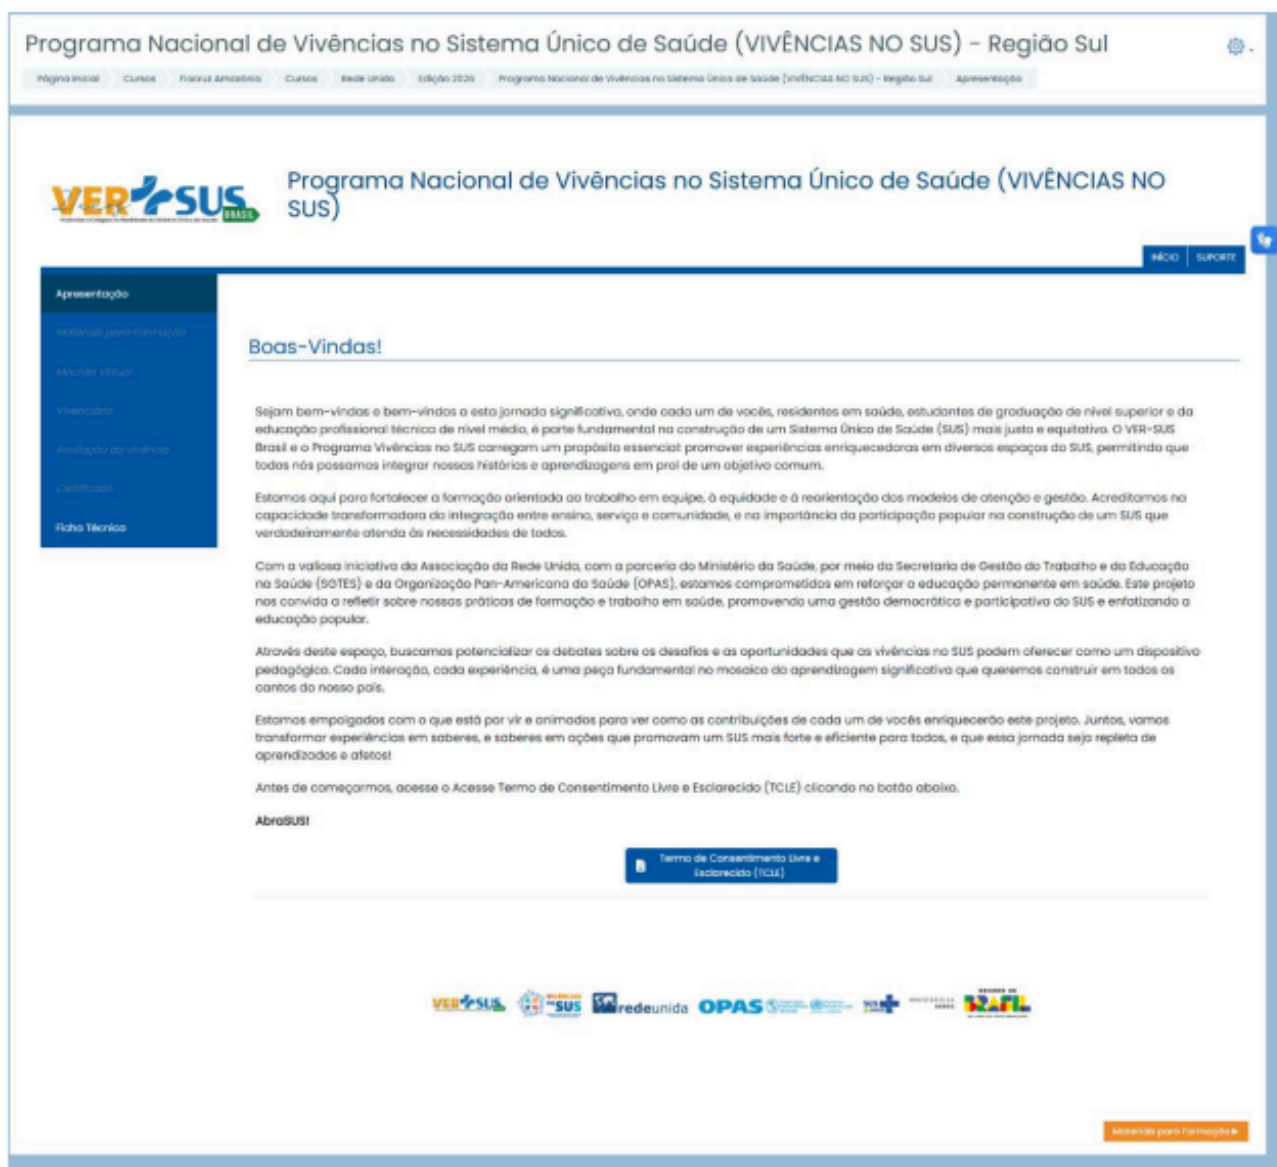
Programa Nacional de Vivências no Sistema Único de Saúde (VIVÊNCIAS NO SUS) - Região Sul

Página inicial   Cursos   Fiocruz Amazônia   Cursos   Rede Unida   Edição 2026   Programa Nacional de Vivências no Sistema Único de Saúde (VIVÊNCIAS NO SUS) - Região Sul   Apresentação

VER-SUS BRASIL

Programa Nacional de Vivências no Sistema Único de Saúde (VIVÊNCIAS NO SUS)

INÍCIO   SUPORTE

Apresentação
Materiais para formação
Mochila Virtual
Vivenciário
Avaliação da vivência
Certificado
Ficha Técnica

Boas-Vindas!

Sejam bem-vindas e bem-vindos a esta jornada significativa, onde cada um de vocês, residentes em saúde, estudantes de graduação de nível superior e da educação profissional técnica de nível médio, é parte fundamental na construção de um Sistema Único de Saúde (SUS) mais justo e equitativo. O VER-SUS Brasil e o Programa Vivências no SUS carregam um propósito essencial: promover experiências enriquecedoras em diversos espaços do SUS, permitindo que todos nós possamos integrar nossas histórias e aprendizagens em prol de um objetivo comum.

Estamos aqui para fortalecer a formação orientada ao trabalho em equipe, à equidade e à reorientação dos modelos de atenção e gestão. Acreditamos na capacidade transformadora da integração entre ensino, serviço e comunidade, e na importância da participação popular na construção de um SUS que verdadeiramente atenda às necessidades de todos.

Com a valiosa iniciativa da Associação da Rede Unida, com a parceria do Ministério da Saúde, por meio da Secretaria de Gestão do Trabalho e da Educação na Saúde (SGTES) e da Organização Pan-Americana da Saúde (OPAS), estamos comprometidos em reforçar a educação permanente em saúde. Este projeto nos convida a refletir sobre nossas práticas de formação e trabalho em saúde, promovendo uma gestão democrática e participativa do SUS e enfatizando a educação popular.

Através deste espaço, buscamos potencializar os debates sobre os desafios e as oportunidades que as vivências no SUS podem oferecer como um dispositivo pedagógico. Cada interação, cada experiência, é uma peça fundamental no mosaico da aprendizagem significativa que queremos construir em todos os cantos do nosso país.

Estamos empolgados com o que está por vir e animados para ver como as contribuições de cada um de vocês enriquecerão este projeto. Juntos, vamos transformar experiências em saberes, e saberes em ações que promovam um SUS mais forte e eficiente para todos, e que essa jornada seja repleta de aprendizados e afetos!

Antes de começarmos, acesse o Acesse Termo de Consentimento Livre e Esclarecido (TCLE) clicando no botão abaixo.

AbraSUS!

Termo de Consentimento Livre e Esclarecido (TCLE)

VER-SUS   Vivências no SUS   redeunida   OPAS   SUS   Ministério da Saúde   BRASIL

Materiais para formação ►